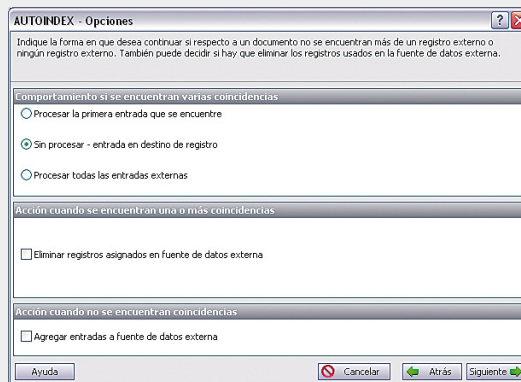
AUTOINDEX - Opciones

Indique la forma en que desea continuar si respecto a un documento no se encuentran más de un registro externo o ningún registro externo. También puede decidir si hay que eliminar los registros usados en la fuente de datos externa.

Comportamiento si se encuentran varias coincidencias

Procesar la primera entrada que se encuentre

Sin procesar - entrada en destino de registro

Procesar todas las entradas externas

Acción cuando se encuentran una o más coincidencias

Eliminar registros asignados en fuente de datos externa

Acción cuando no se encuentran coincidencias

Agregar entradas a fuente de datos externa

Ayuda

Cancelar

Atrás

Siguiente